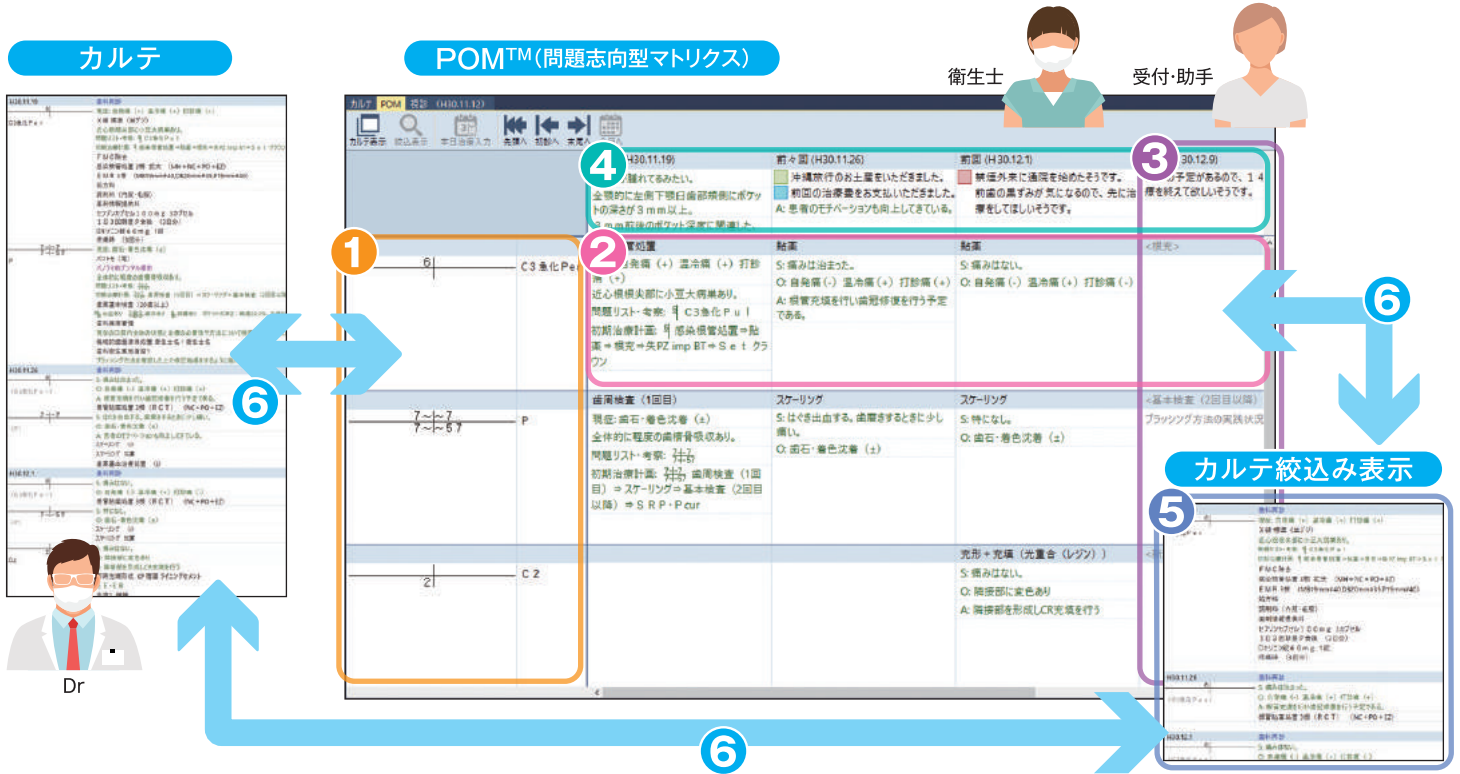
カルテ

POM™(問題志向型マトリクス)

衛生士

受付・助手

カルテ POM 視診 (H30.11.12)

カルテ表示 絞込表示 本日自後入力 先頭へ 前回へ 次回へ

4 (H30.11.19)

前々回 (H30.11.26)

前回 (H30.12.1)

3 (H30.12.9)

離れてみたい。 全顎的に左側下顎臼歯部頬側にポケットの深さが3mm以上。

沖縄旅行のお土産をいただきました。 前回の治療費をお支払いいただきました。 A: 患者のモチベーションも向上してきている。

頬部外来に通院を始めたそうです。 前歯の黒ずみが気になるので、先に治療をしてほしいそうです。

予定があるので、14 時を終えて欲しいそうです。

1

2

6

C3 急化 Pe

6

感染根管処置

S: 自発痛 (+) 温冷痛 (+) 打診痛 (+)

近心根根尖部に小豆大病巣あり。

問題リスト・考察: C3急化Pul

初期治療計画: 感染根管処置⇒貼薬⇒根充⇒失PZ imp BT⇒Set クラウン

貼薬

S: 痛みは治まった。

O: 自発痛 (-) 温冷痛 (+) 打診痛 (+)

A: 根管充填を行い歯冠修復を行う予定である。

貼薬

S: 痛みはない。

O: 自発痛 (-) 温冷痛 (+) 打診痛 (-)

<根充>

7~7
7~57

P

歯周検査 (1回目)

現症: 歯石・着色沈着 (±)

全体的に軽度の歯槽骨吸収あり。

問題リスト・考察:

初期治療計画: 歯周検査 (1回目) ⇒スケーリング⇒基本検査 (2回目以降) ⇒SRP・Pcur

スケーリング

S: はぐき出血する。歯磨きするときに少し痛い。

O: 歯石・着色沈着 (±)

スケーリング

S: 特になし。

O: 歯石・着色沈着 (±)

<基本検査 (2回目以降)

ブラッシング方法の実践状況

2

C2

充形+充填 (光重合 (レジン))

S: 痛みはない。

O: 隣接部に変色あり

A: 隣接部を形成しCR充填を行う

カルテ絞込み表示

5

6

6

Dr